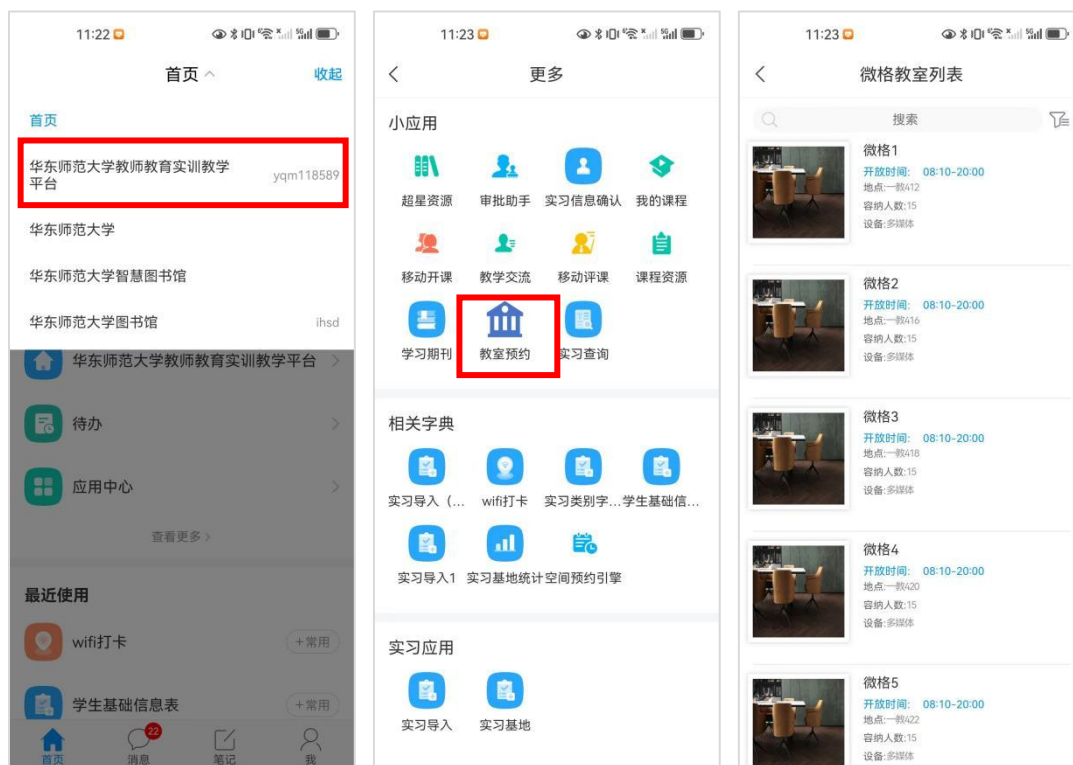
11:22

首页 ^ 收起

首页

华东师范大学教师教育实训教学平台 yqm118589

华东师范大学

华东师范大学智慧图书馆

华东师范大学图书馆 ihsd

华东师范大学教师教育实训教学平台 >

待办 >

应用中心 >

查看更多 >

最近使用

wifi打卡 +常用

学生基础信息表 +常用

首页 22 消息 笔记 我

11:23

< 更多

小应用

超星资源 审批助手 实习信息确认 我的课程

移动开课 教学交流 移动评课 课程资源

学习期刊 教室预约 实习查询

相关字典

实习导入（... wifi打卡 实习类别字... 学生基础信...

实习导入1 实习基地统计 空间预约引擎

实习应用

实习导入 实习基地

11:23

< 微格教室列表

搜索

微格1
开放时间: 08:10-20:00
地点:一教412
容纳人数:15
设备:多媒体

微格2
开放时间: 08:10-20:00
地点:一教416
容纳人数:15
设备:多媒体

微格3
开放时间: 08:10-20:00
地点:一教418
容纳人数:15
设备:多媒体

微格4
开放时间: 08:10-20:00
地点:一教420
容纳人数:15
设备:多媒体

微格5
开放时间: 08:10-20:00
地点:一教422
容纳人数:15
设备:多媒体